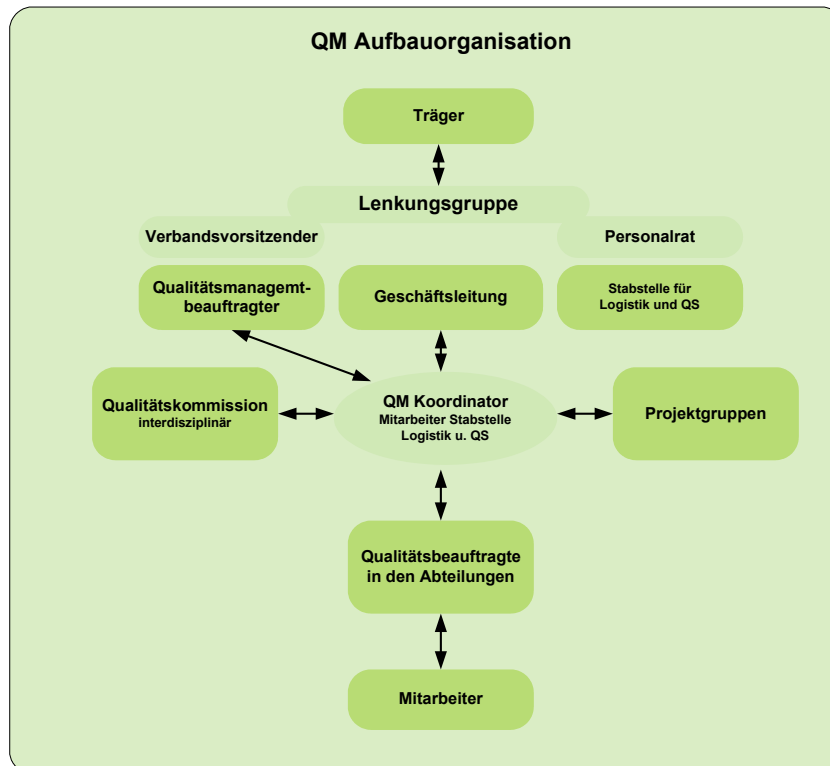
QM Aufbauorganisation

Träger

Lenkungsgruppe

Verbandsvorsitzender

Personalrat

Qualitätsmanagemt-beauftragter

Geschäftsleitung

Stabstelle für Logistik und QS

Qualitätskommission interdisziplinär

QM Koordinator
Mitarbeiter Stabstelle Logistik u. QS

Projektgruppen

Qualitätsbeauftragte in den Abteilungen

Mitarbeiter